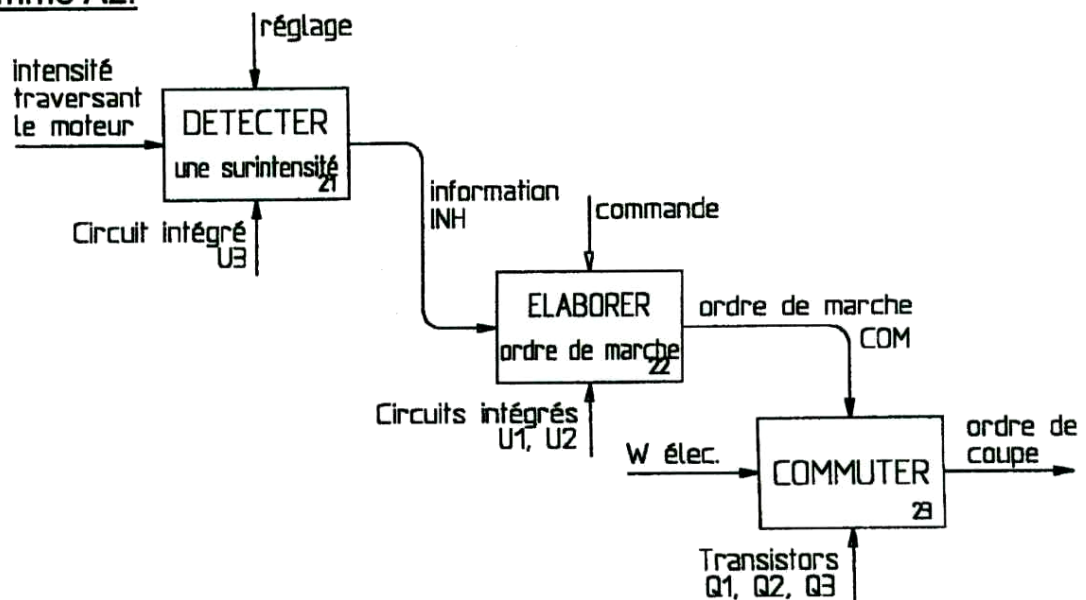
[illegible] A2.

réglage

intensité traversant le moteur

DETECTER
une surintensité
21

Circuit intégré U3

information INH

commande

ELABORER
ordre de marche
22

ordre de marche COM

Circuits intégrés U1, U2

W élec.

COMMUTER
23

ordre de coupe

Transistors Q1, Q2, Q3